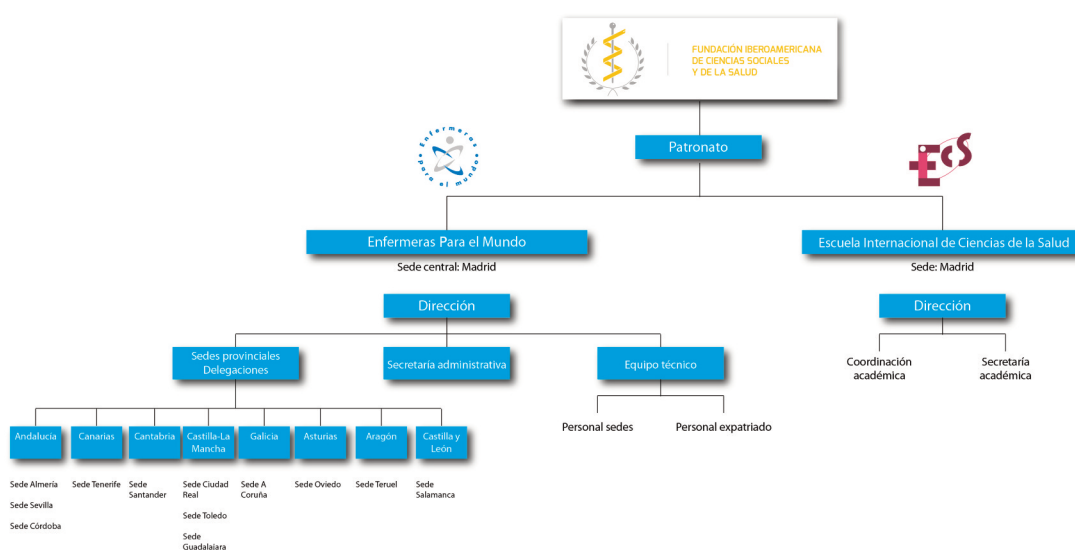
FUNDACIÓN IBEROAMERICANA DE CIENCIAS SOCIALES Y DE LA SALUD

Enfermeras para el mundo

EcS

Patronato

Enfermeras Para el Mundo

Sede central: Madrid

Escuela Internacional de Ciencias de la Salud

Sede: Madrid

Dirección

Dirección

Sedes provinciales Delegaciones

Secretaría administrativa

Equipo técnico

Coordinación académica

Secretaría académica

Personal sedes

Personal expatriado

Andalucía

Canarias

Cantabria

Castilla-La Mancha

Galicia

Asturias

Aragón

Castilla y León

Sede Almería

Sede Sevilla

Sede Córdoba

Sede Tenerife

Sede Santander

Sede Ciudad Real

Sede Toledo

Sede Guadalajara

Sede A Coruña

Sede Oviedo

Sede Teruel

Sede Salamanca